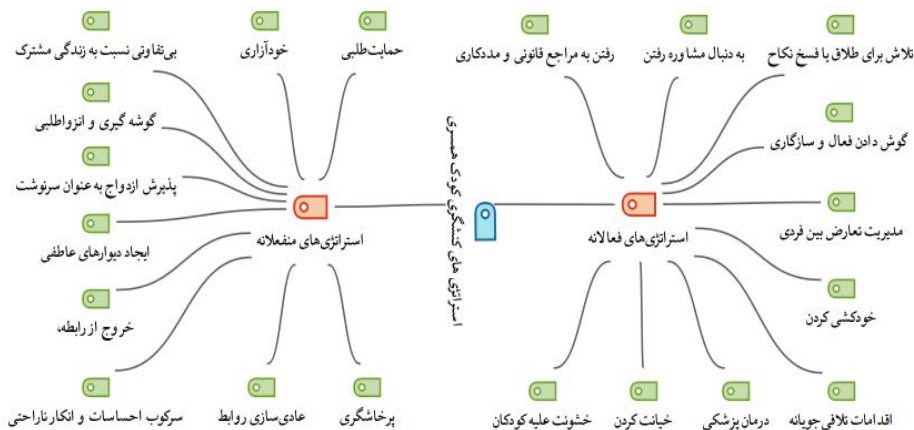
استراتژی های کنشگری کودک همسری

استراتژی های منفعلانه

بی‌تفاوتی نسبت به زندگی مشترک

خودآزاری

حمایت‌طلبی

گوشه گیری و انزواطلبی

پذیرش ازدواج به عنوان سرنوشت

ایجاد دیوارهای عاطفی

خروج از رابطه.

سرکوب احساسات و انکارناراحتی

عادی‌سازی روابط

پرخاشگری

استراتژی های فعالانه

رفتن به مراجع قانونی و مددکاری

به دنبال مشاوره رفتن

تلاش برای طلاق یا فسخ نکاح

گوش دادن فعال و سازگاری

مدیریت تعارض بین فردی

خودکشی کردن

اقدامات تلافی جویانه

درمان پزشکی

خیانت کردن

خشونت علیه کودکان